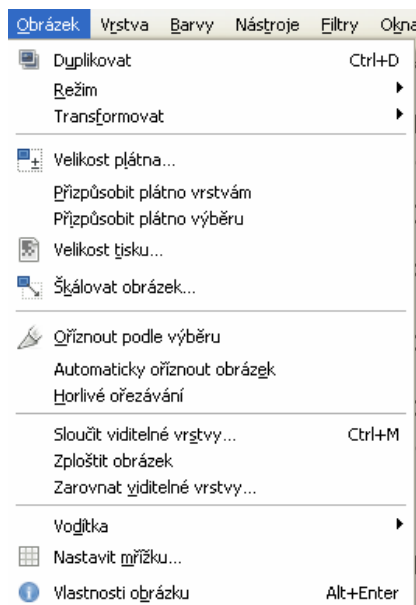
Obrázek Vrstva Barvy Nástroje Filtry Okna

Duplikovat Ctrl+D
Režim
Transformovat

Velikost plátna...
Přizpůsobit plátno vrstvám
Přizpůsobit plátno výběru
Velikost tisku...
Škálovat obrázek...

Oříznout podle výběru
Automaticky oříznout obrázek
Horlivé ořezávání

Sloučit viditelné vrstvy... Ctrl+M
Zploštit obrázek
Zarovnat viditelné vrstvy...

Vodítka
Nastavit mřížku...

Vlastnosti obrázku Alt+Enter